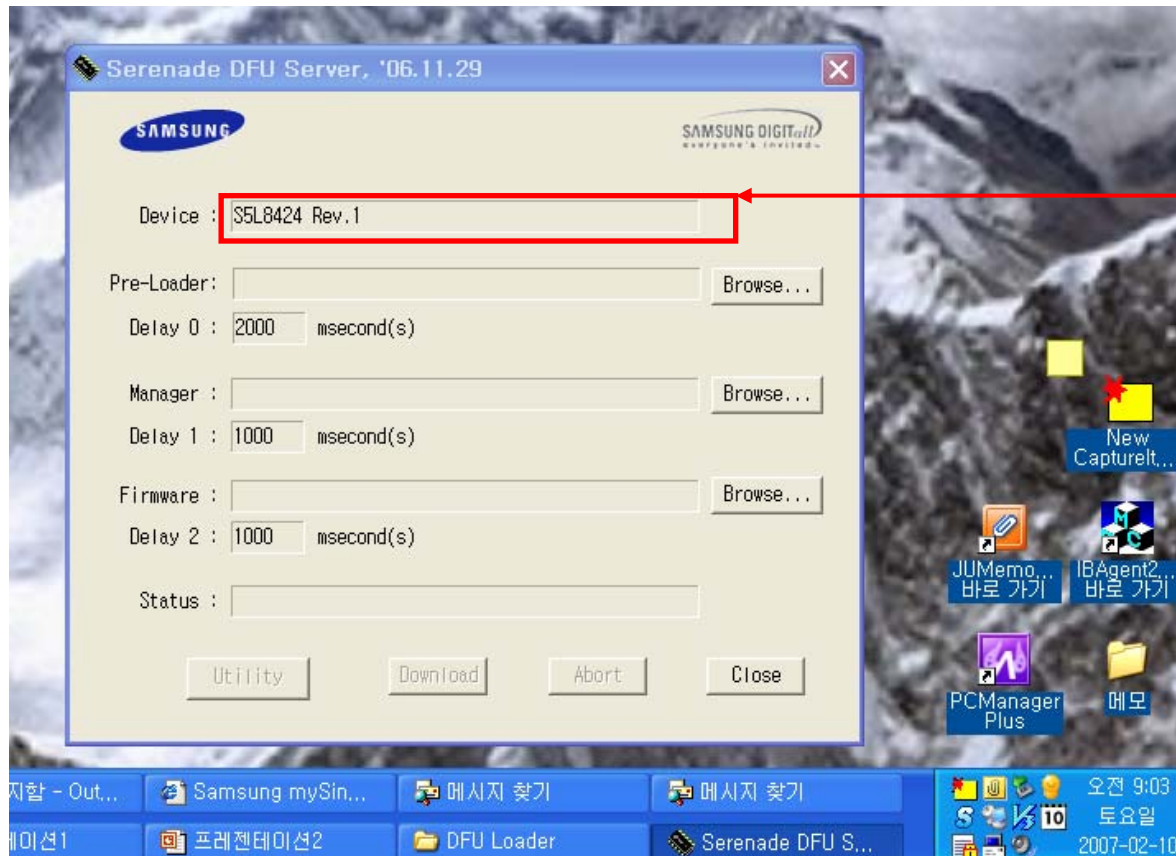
Serenade DFU Server, '06.11.29

SAMSUNG

SAMSUNG DIGITall
everyone's invited

Device : S5L8424 Rev.1

Pre-Loader: Browse...

Delay 0 : 2000 msecond(s)

Manager : Browse...

Delay 1 : 1000 msecond(s)

Firmware : Browse...

Delay 2 : 1000 msecond(s)

Status :

Utility Download Abort Close

New CaptureIt,...

JUMemo... 바로 가기

IBAgent2... 바로 가기

PCManager Plus

메모

지함 - Out...
Samsung mySin...
메시지 찾기
메시지 찾기
테이션1
프레젠테이션2
DFU Loader
Serenade DFU S...

오전 9:03
토요일
2007-02-10